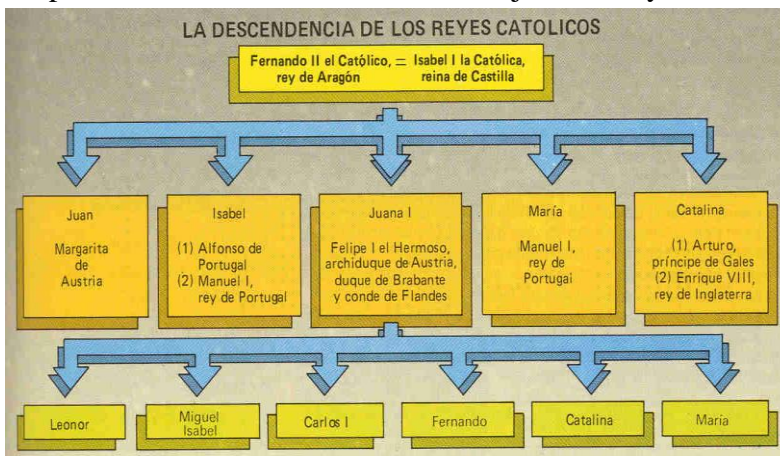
LA DESCENDENCIA DE LOS REYES CATOLICOS

Fernando II el Católico, rey de Aragón = Isabel I la Católica, reina de Castilla

| Juan | Isabel | Juana I | María | Catalina |
|---|---|---|---|---|
| Margarita de Austria | (1) Alfonso de Portugal (2) Manuel I, rey de Portugal | Felipe I el Hermoso, archiduque de Austria, duque de Brabante y conde de Flandes | Manuel I, rey de Portugal | (1) Arturo, príncipe de Gales (2) Enrique VIII, rey de Inglaterra |

| Leonor | Miguel Isabel | Carlos I | Fernando | Catalina | María |
|---|---|---|---|---|---|